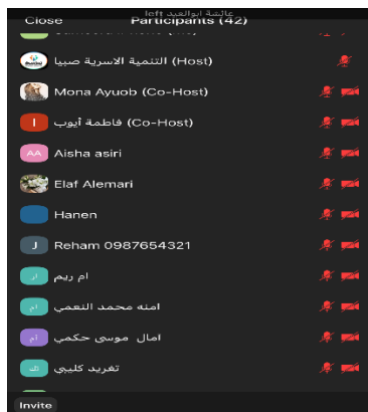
عائشة ابوالعيد left
Close
Participants (42)
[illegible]
التنمية الاسرية صبيا (Host)
Mona Ayuob (Co-Host)
I
فاطمة أيوب (Co-Host)
AA
Aisha asiri
Elaf Alemari
Hanen
J
Reham 0987654321
ام
ام ريم
ام
امنه محمد النعمي
ام
امال موسى حكمي
تك
تغريد كليبي
Invite